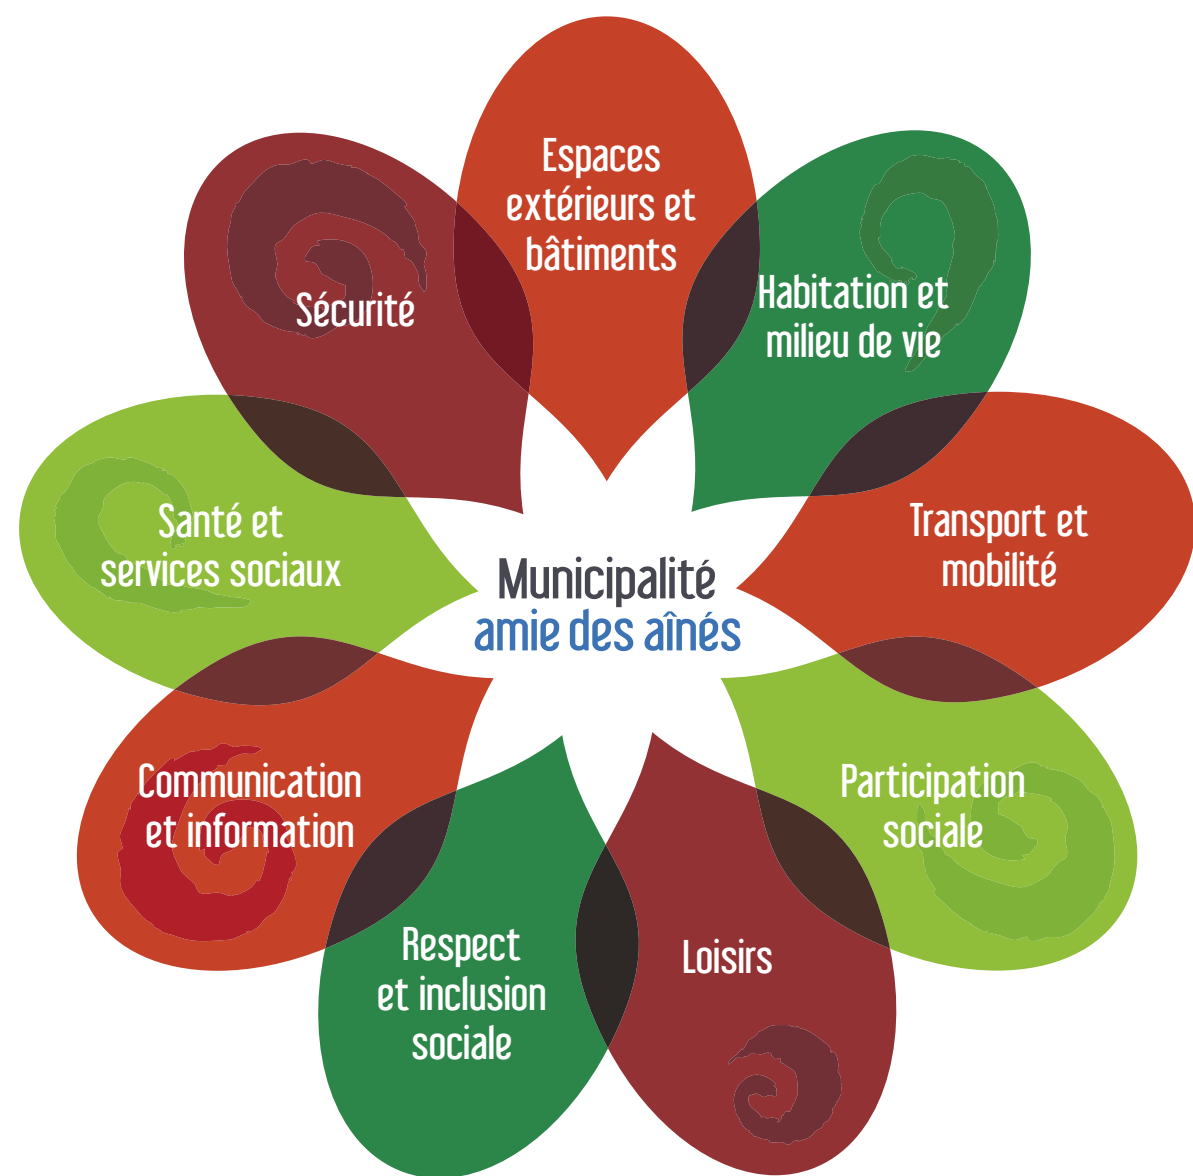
Espaces extérieurs et bâtiments

Habitation et milieu de vie

Transport et mobilité

Participation sociale

Loisirs

Respect et inclusion sociale

Communication et information

Santé et services sociaux

Sécurité

Municipalité amie des aînés